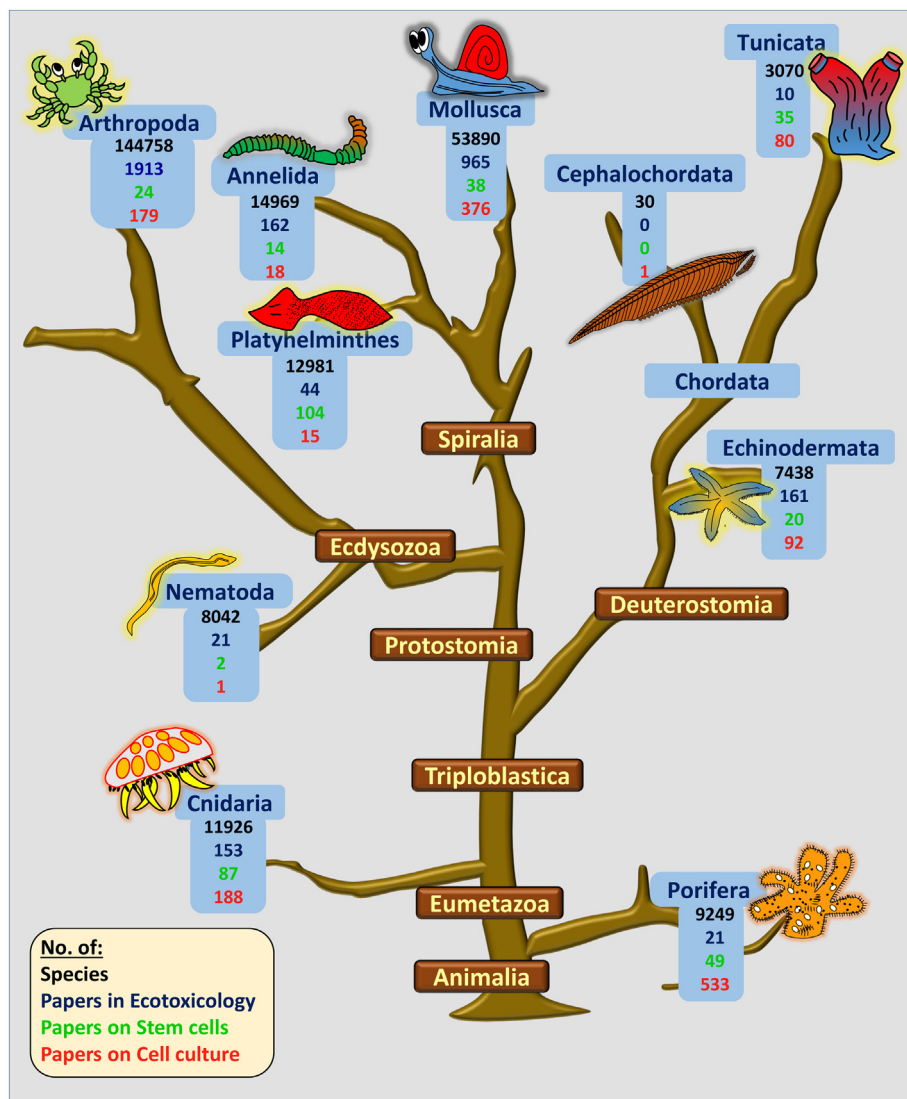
Arthropoda
144758
1913
24
179

Annelida
14969
162
14
18

Mollusca
53890
965
38
376

Cephalochordata
30
0
0
1

Tunicata
3070
10
35
80

Platyhelminthes
12981
44
104
15

Chordata

Spiralia

Echinodermata
7438
161
20
92

Ecdysozoa

Nematoda
8042
21
2
1

Deuterostomia

Protostomia

Triploblastica

Cnidaria
11926
153
87
188

Porifera
9249
21
49
533

Eumetazoa

Animalia

No. of:
Species
Papers in Ecotoxicology
Papers on Stem cells
Papers on Cell culture